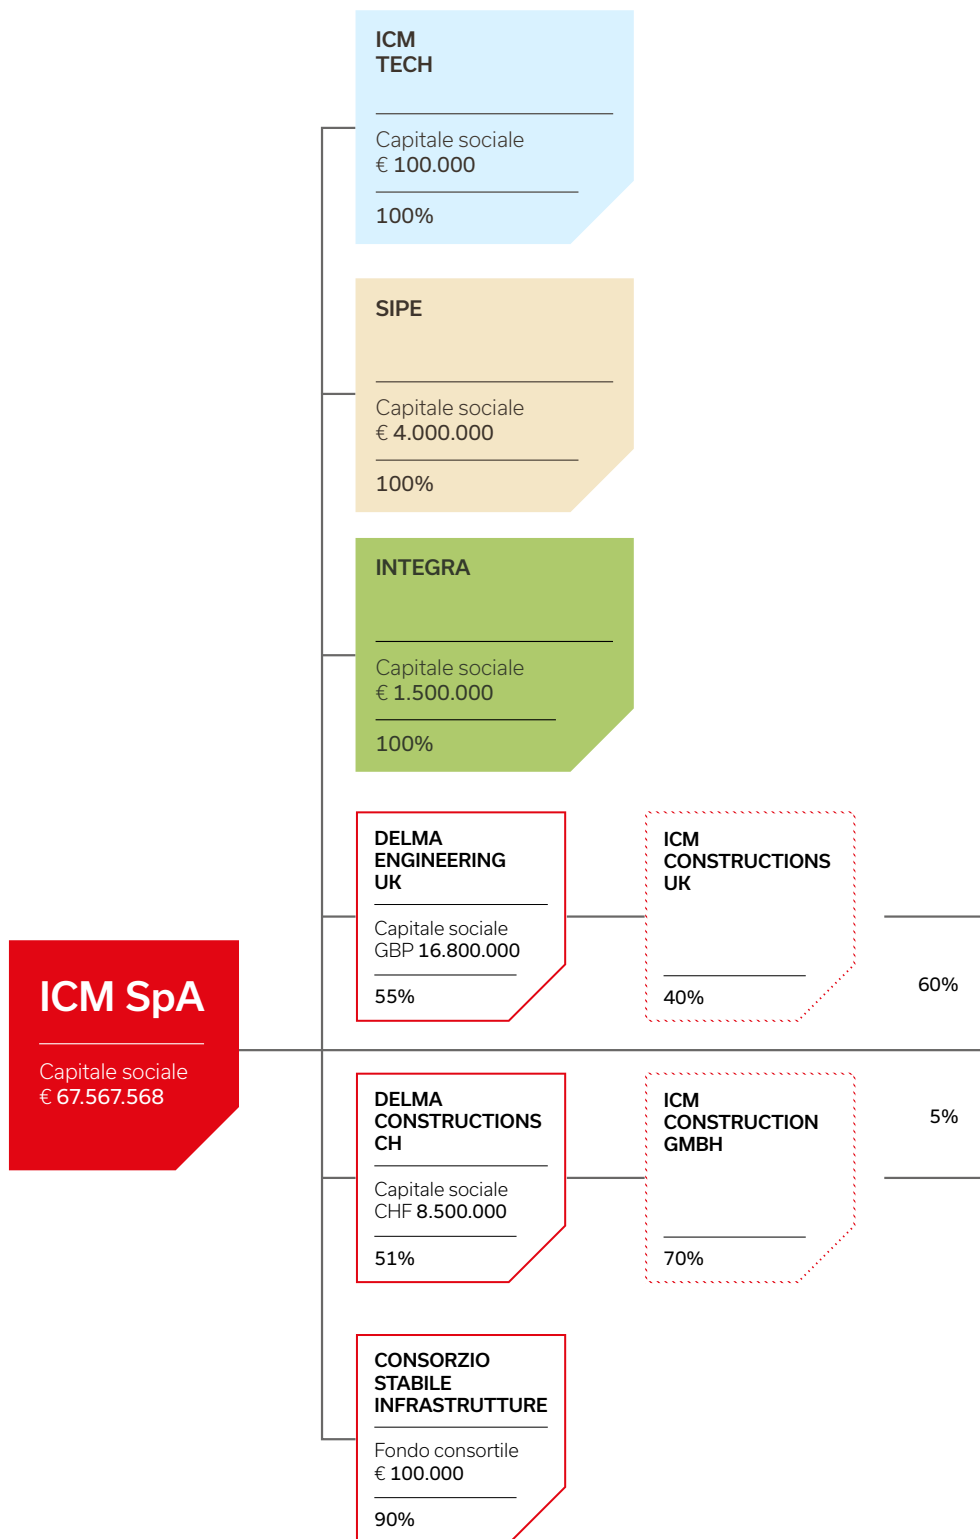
ICM TECH

Capitale sociale
€ 100.000

100%

SIPE

Capitale sociale
€ 4.000.000

100%

INTEGRA

Capitale sociale
€ 1.500.000

100%

DELMA ENGINEERING UK

Capitale sociale
GBP 16.800.000

55%

ICM CONSTRUCTIONS UK

40%

60%

ICM SpA

Capitale sociale
€ 67.567.568

DELMA CONSTRUCTIONS CH

Capitale sociale
CHF 8.500.000

51%

ICM CONSTRUCTION GMBH

70%

5%

CONSORZIO STABILE INFRASTRUTTURE

Fondo consortile
€ 100.000

90%